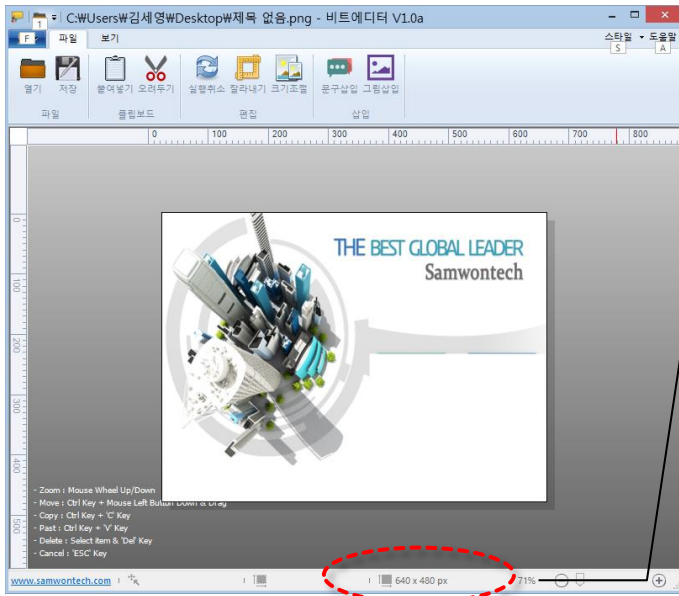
1 C:₩Users₩김세영₩Desktop₩제목 없음.png - 비트에디터 V1.0a

F 파일 보기

스타일 S 도움말 A

열기 저장 파일
붙여넣기 오려두기 클립보드
실행취소 잘라내기 크기조절 편집
문구삽입 그림삽입 삽입

0 100 200 300 400 500 600 700 800

0 100 200 300 400 500

THE BEST GLOBAL LEADER
Samwontech

- Zoom : Mouse Wheel Up/Down
- Move : Ctrl Key + Mouse Left Button Down & Drag
- Copy : Ctrl Key + 'C' Key
- Past : Ctrl Key + 'V' Key
- Delete : Select item & 'Del' Key
- Cancel : 'ESC' Key

www.samwontech.com

640 x 480 px

71%